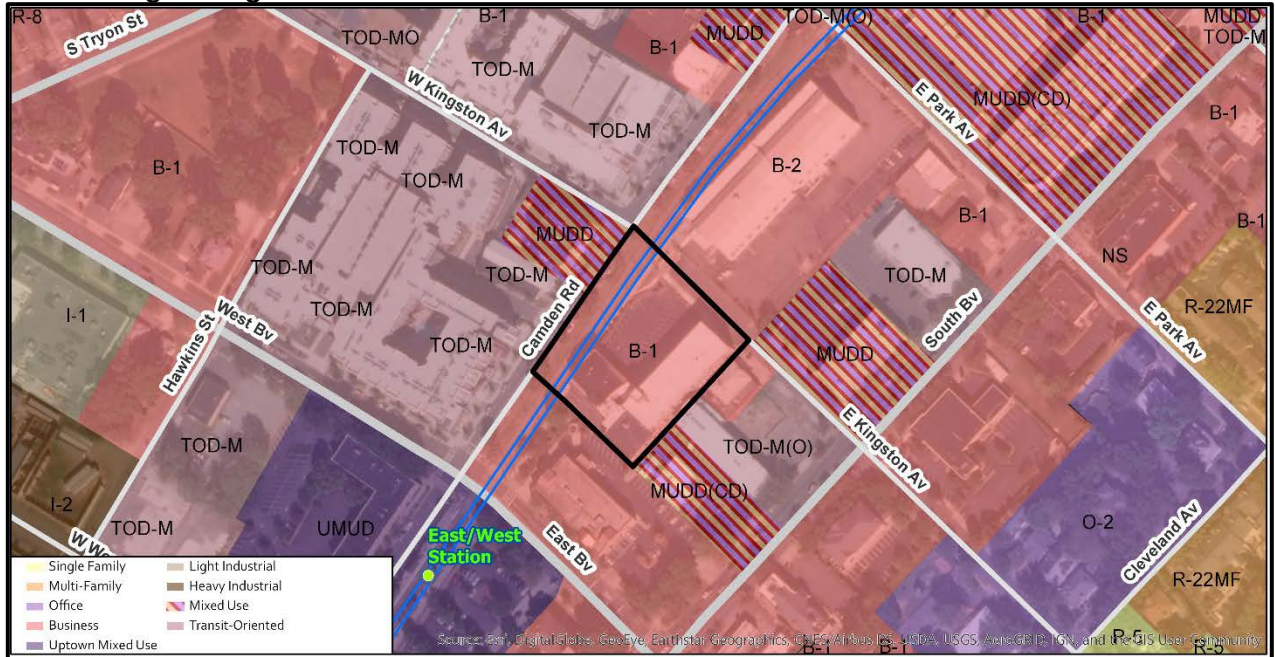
R-8
S Tryon St
TOD-MO
B-1
TOD-M(O)
B-1
MUDD
B-1
MUDD
TOD-M
W Kingston Av
TOD-M
TOD-M
E Park Av
MUDD(CD)
B-1
B-1
TOD-M
B-2
TOD-M
MUDD
B-1
B-1
NS
TOD-M
TOD-M
TOD-M
Camden Rd
South Bv
R-22MF
I-1
West Bv
TOD-M
E Park Av
Hawkins St
TOD-M
B-1
MUDD
TOD-M
E Kingston Av
TOD-M(O)
MUDD(CD)
I-2
UMUD
O-2
TOD-M
W We
East/West Station
East Bv
Cleveland Av
R-22MF

| | |
|---|---|
| Single Family | Light Industrial |
| Multi-Family | Heavy Industrial |
| Office | Mixed Use |
| Business | Transit-Oriented |
| Uptown Mixed Use | |

Source: Esri, DigitalGlobe, GeoEye, Earthstar Geographics, CNES/Airbus DS, USDA, USGS, AeroGRID, IGN, and the GIS User Community
B-1
B-1
R-5
R-5